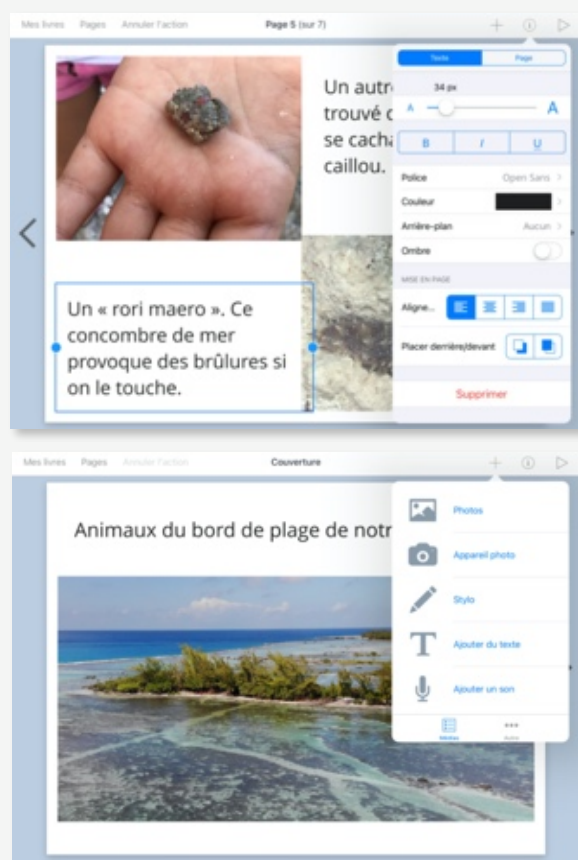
Mes livres Pages Annuler l'action Page 5 (sur 7)

Un autr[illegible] trouvé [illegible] se cacha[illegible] caillou.

Un « rori maero ». Ce concombre de mer provoque des brûlures si on le touche.

Texte Page

34 px

A A

B I U

Police Open Sans

Couleur

Arrière-plan Aucun

Ombre

MISE EN PAGE

Aligne...

Placer derrière/devant

Supprimer

Mes livres Pages Annuler l'action Couverture

Animaux du bord de plage de notr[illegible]

Photos

Appareil photo

Stylo

Ajouter du texte

Ajouter un son

Média Autre